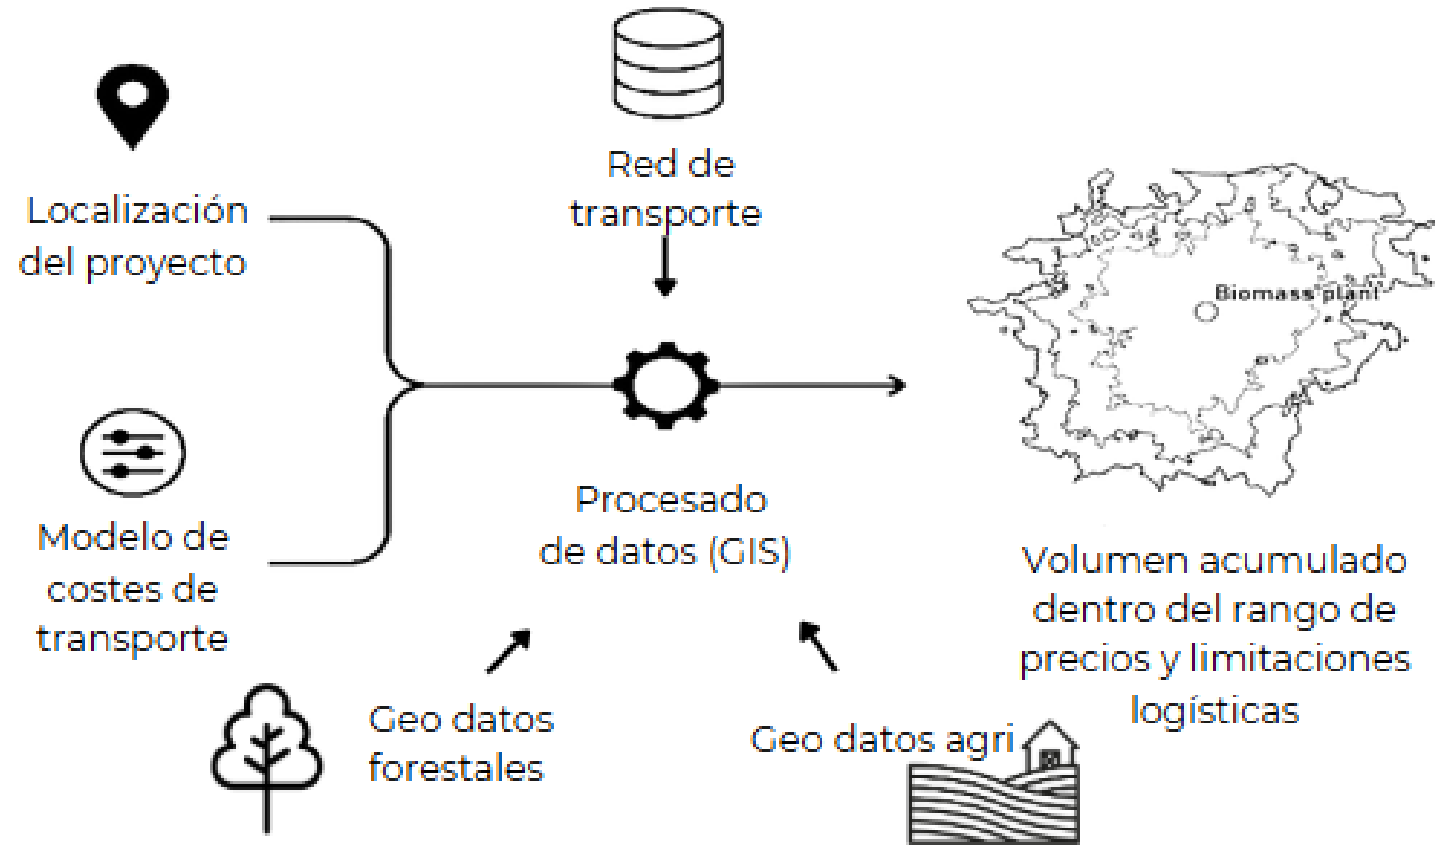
Red de transporte

Localización del proyecto

Biomass plant

Modelo de costes de transporte

Procesado de datos (GIS)

Volumen acumulado dentro del rango de precios y limitaciones logísticas

Geo datos forestales

Geo datos agri